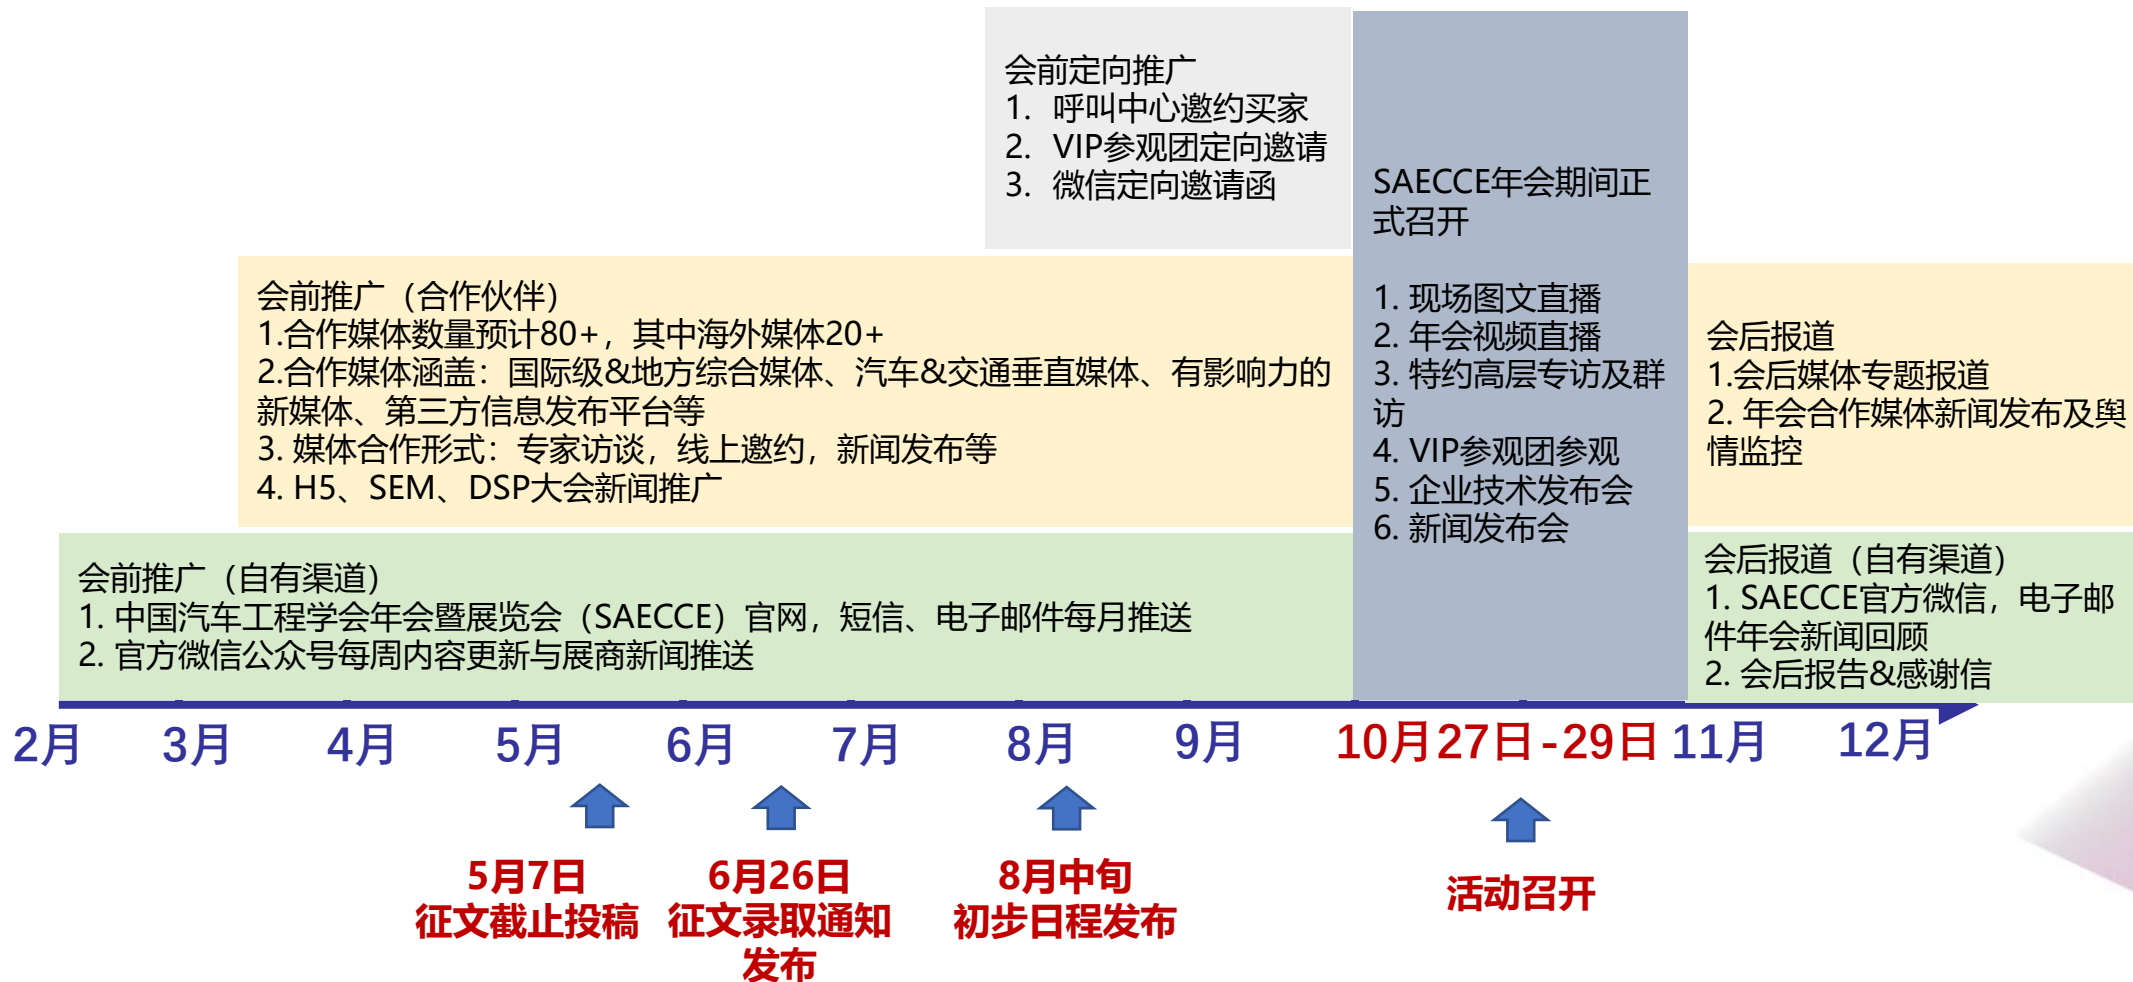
会前定向推广
1. 呼叫中心邀约买家
2. VIP参观团定向邀请
3. 微信定向邀请函

SAECCE年会期间正式召开

1. 现场图文直播
2. 年会视频直播
3. 特约高层专访及群访
4. VIP参观团参观
5. 企业技术发布会
6. 新闻发布会

会前推广（合作伙伴）
1.合作媒体数量预计80+，其中海外媒体20+
2.合作媒体涵盖：国际级&地方综合媒体、汽车&交通垂直媒体、有影响力的新媒体、第三方信息发布平台等
3. 媒体合作形式：专家访谈，线上邀约，新闻发布等
4. H5、SEM、DSP大会新闻推广

会后报道
1.会后媒体专题报道
2. 年会合作媒体新闻发布及舆情监控

会前推广（自有渠道）
1. 中国汽车工程学会年会暨展览会（SAECCE）官网，短信、电子邮件每月推送
2. 官方微信公众号每周内容更新与展商新闻推送

会后报道（自有渠道）
1. SAECCE官方微信，电子邮件年会新闻回顾
2. 会后报告&感谢信

2月 3月 4月 5月 6月 7月 8月 9月 10月27日-29日 11月 12月

5月7日
征文截止投稿

6月26日
征文录取通知发布

8月中旬
初步日程发布

活动召开